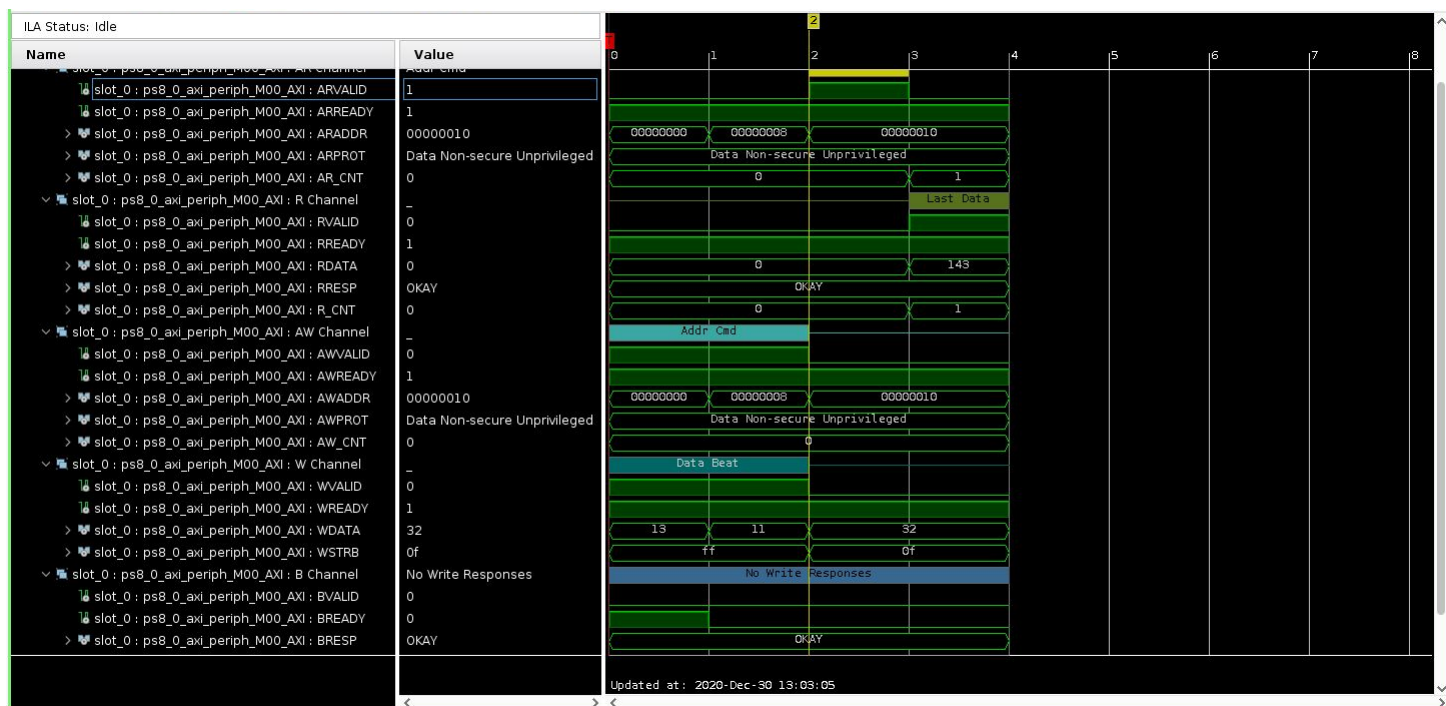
ILA Status: Idle

| Name | Value |
|---|---|
| slot_0 : ps8_0_axi_periph_M00_AXI : AR Channel | Addr Cmd |
| slot_0 : ps8_0_axi_periph_M00_AXI : ARVALID | 1 |
| slot_0 : ps8_0_axi_periph_M00_AXI : ARREADY | 1 |
| slot_0 : ps8_0_axi_periph_M00_AXI : ARADDR | 00000010 |
| slot_0 : ps8_0_axi_periph_M00_AXI : ARPROT | Data Non-secure Unprivileged |
| slot_0 : ps8_0_axi_periph_M00_AXI : AR_CNT | 0 |
| slot_0 : ps8_0_axi_periph_M00_AXI : R Channel | _ |
| slot_0 : ps8_0_axi_periph_M00_AXI : RVALID | 0 |
| slot_0 : ps8_0_axi_periph_M00_AXI : RREADY | 1 |
| slot_0 : ps8_0_axi_periph_M00_AXI : RDATA | 0 |
| slot_0 : ps8_0_axi_periph_M00_AXI : RRESP | OKAY |
| slot_0 : ps8_0_axi_periph_M00_AXI : R_CNT | 0 |
| slot_0 : ps8_0_axi_periph_M00_AXI : AW Channel | _ |
| slot_0 : ps8_0_axi_periph_M00_AXI : AWVALID | 0 |
| slot_0 : ps8_0_axi_periph_M00_AXI : AWREADY | 1 |
| slot_0 : ps8_0_axi_periph_M00_AXI : AWADDR | 00000010 |
| slot_0 : ps8_0_axi_periph_M00_AXI : AWPROT | Data Non-secure Unprivileged |
| slot_0 : ps8_0_axi_periph_M00_AXI : AW_CNT | 0 |
| slot_0 : ps8_0_axi_periph_M00_AXI : W Channel | _ |
| slot_0 : ps8_0_axi_periph_M00_AXI : WVALID | 0 |
| slot_0 : ps8_0_axi_periph_M00_AXI : WREADY | 1 |
| slot_0 : ps8_0_axi_periph_M00_AXI : WDATA | 32 |
| slot_0 : ps8_0_axi_periph_M00_AXI : WSTRB | 0f |
| slot_0 : ps8_0_axi_periph_M00_AXI : B Channel | No Write Responses |
| slot_0 : ps8_0_axi_periph_M00_AXI : BVALID | 0 |
| slot_0 : ps8_0_axi_periph_M00_AXI : BREADY | 0 |
| slot_0 : ps8_0_axi_periph_M00_AXI : BRESP | OKAY |

2
0 1 2 3 4 5 6 7 8
00000000 00000008 00000010
Data Non-secure Unprivileged
0 1
Last Data
0 143
OKAY
0 1
Addr Cmd
00000000 00000008 00000010
Data Non-secure Unprivileged
0
Data Beat
13 11 32
ff 0f
No Write Responses
OKAY

Updated at: 2020-Dec-30 13:03:05